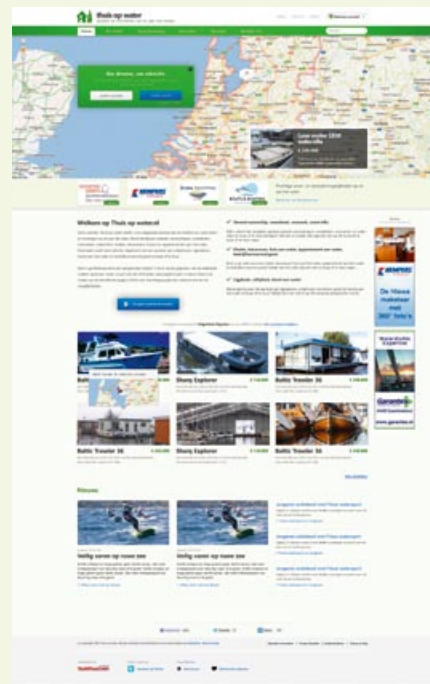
thuis op water

Welkom op Thuis op water.nl

Zoek op kaart

Baltic Traveller 36

Shanty Explorer

Baltic Traveller 36

Baltic Traveller 36

Shanty Explorer

Baltic Traveller 36

Nieuws

Veilig varen op ruwe zee

Veilig varen op ruwe zee

De Nieuwe makelaar met 360° foto's

Garantie